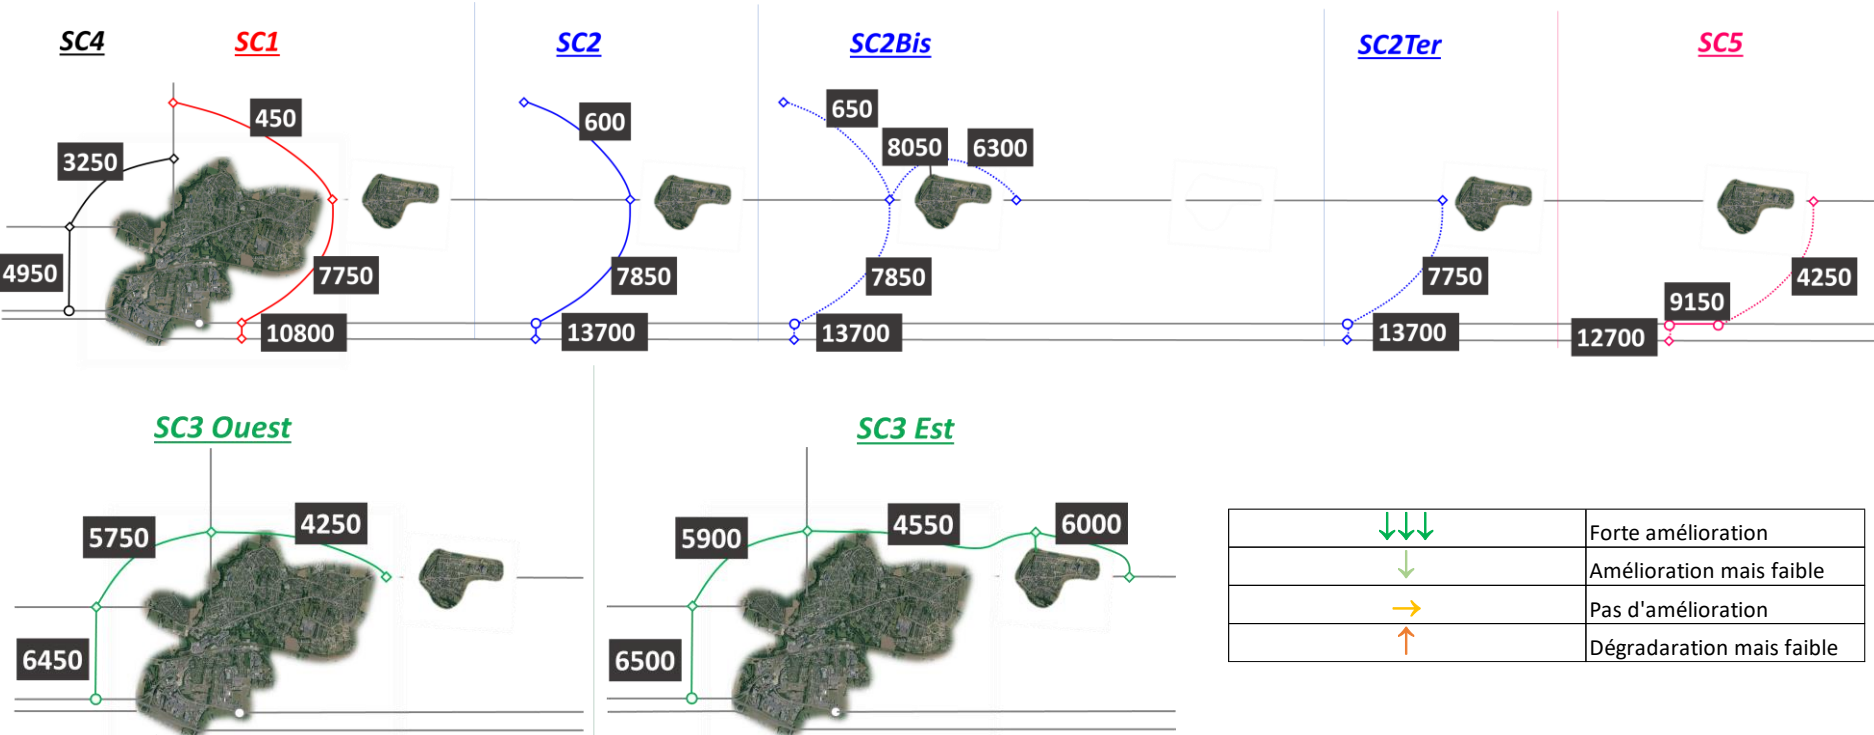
SC4 SC1

450

3250

4950

7750

10800

SC2

600

7850

13700

SC2Bis

650

8050 6300

7850

13700

SC2Ter

7750

13700

SC5

4250

9150

12700

SC3 Ouest

5750

4250

6450

SC3 Est

5900

4550

6000

6500

| ↓↓↓ | Forte amélioration |
|---|---|
| ↓ | Amélioration mais faible |
| → | Pas d'amélioration |
| ↑ | Dégradaration mais faible |